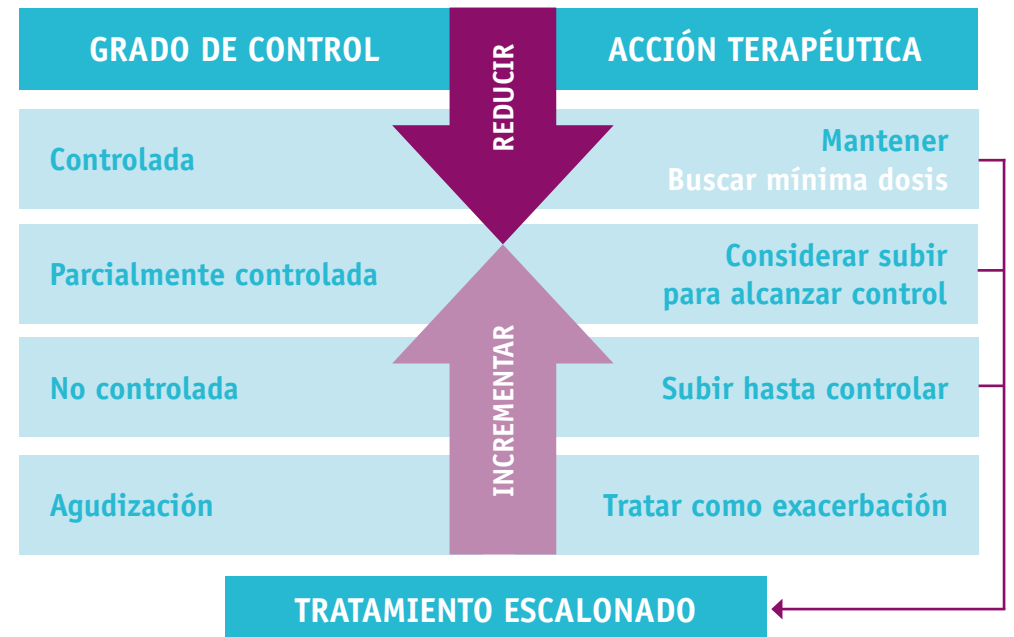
| GRADO DE CONTROL | ACCIÓN TERAPÉUTICA |
|---|---|
| Controlada | Mantener Buscar mínima dosis |
| Parcialmente controlada | Considerar subir para alcanzar control |
| No controlada | Subir hasta controlar |
| Agudización | Tratar como exacerbación |

REDUCIR

INCREMENTAR

TRATAMIENTO ESCALONADO